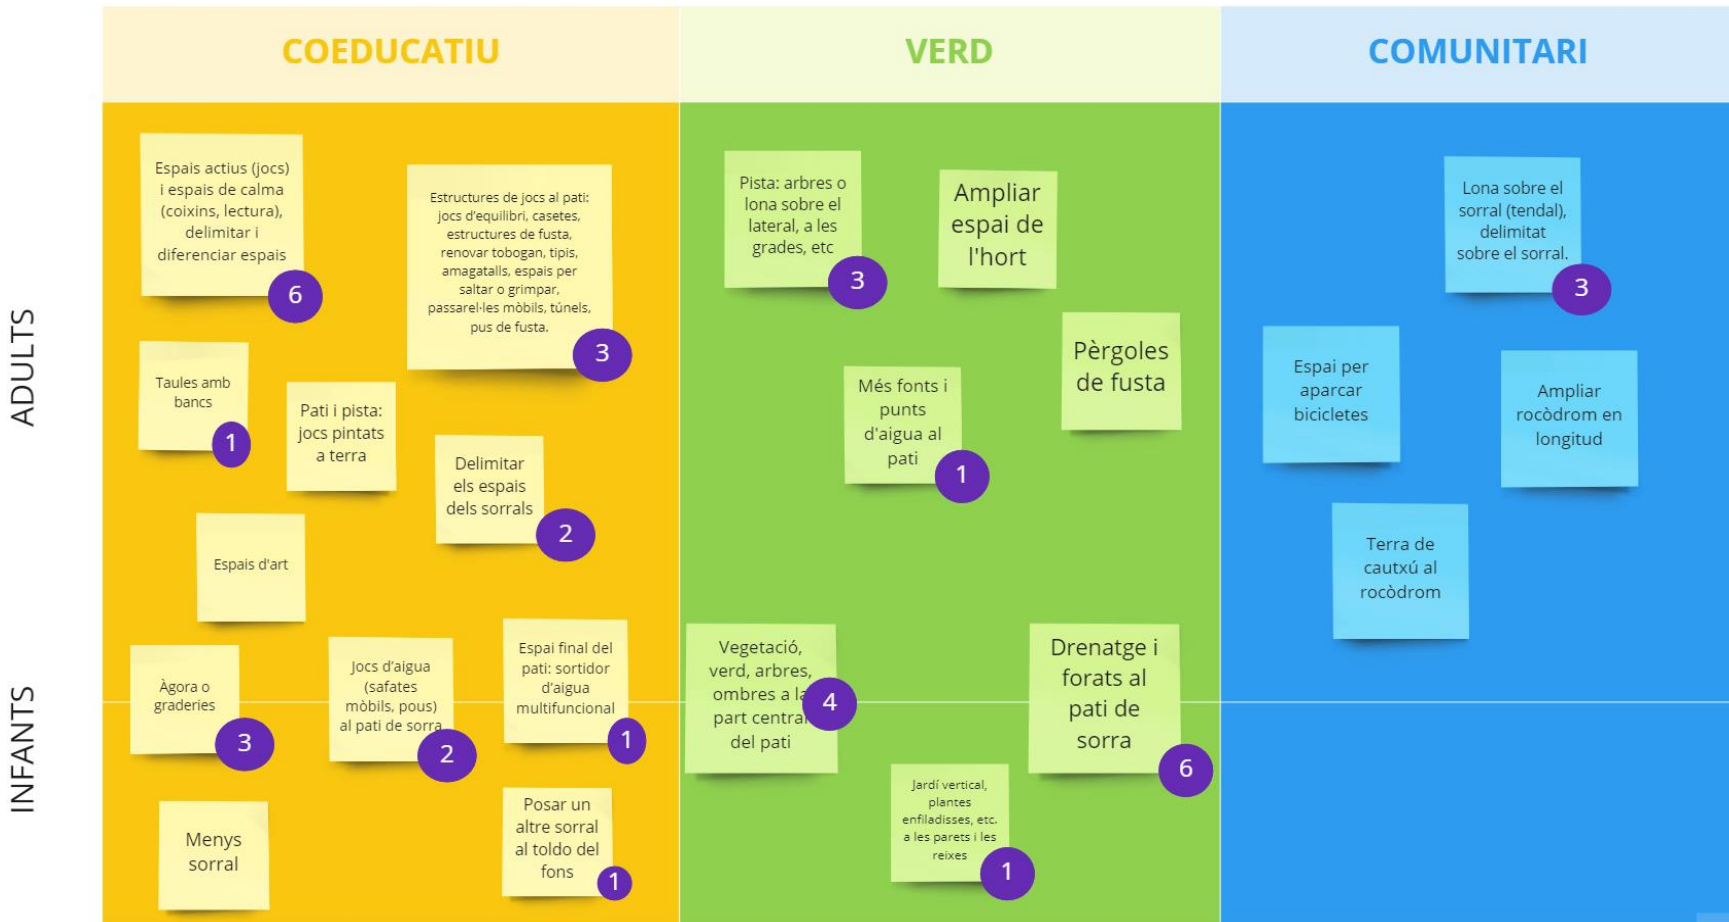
COEDUCATIU

VERD

COMUNITARI

ADULTS

INFANTS

Espais actius (jocs) i espais de calma (coixins, lectura), delimitar i diferenciar espais 6

Estructures de jocs al pati: jocs d'equilibri, casetes, estructures de fusta, renovar tobogan, tipis, amagatalls, espais per saltar o grimpar, passarel·les mòbils, túnels, pus de fusta. 3

Taules amb bancs 1

Pati i pista: jocs pintats a terra

Delimitar els espais dels sorrals 2

Espais d'art

Àgora o graderies 3

Jocs d'aigua (safates mòbils, pous) al pati de sorra 2

Espai final del pati: sortidor d'aigua multifuncional 1

Menys sorral

Posar un altre sorral al toldo del fons 1

Pista: arbres o lona sobre el lateral, a les grades, etc 3

Ampliar espai de l'hort

Més fonts i punts d'aigua al pati 1

Pèrgoles de fusta

Vegetació, verd, arbres, ombres a la part central del pati 4

Drenatge i forats al pati de sorra 6

Jardí vertical, plantes enfiladisses, etc. a les parets i les reixes 1

Lona sobre el sorral (tendal), delimitat sobre el sorral. 3

Espai per aparcar bicicletes

Ampliar rocòdrom en longitud

Terra de cautxú al rocòdrom